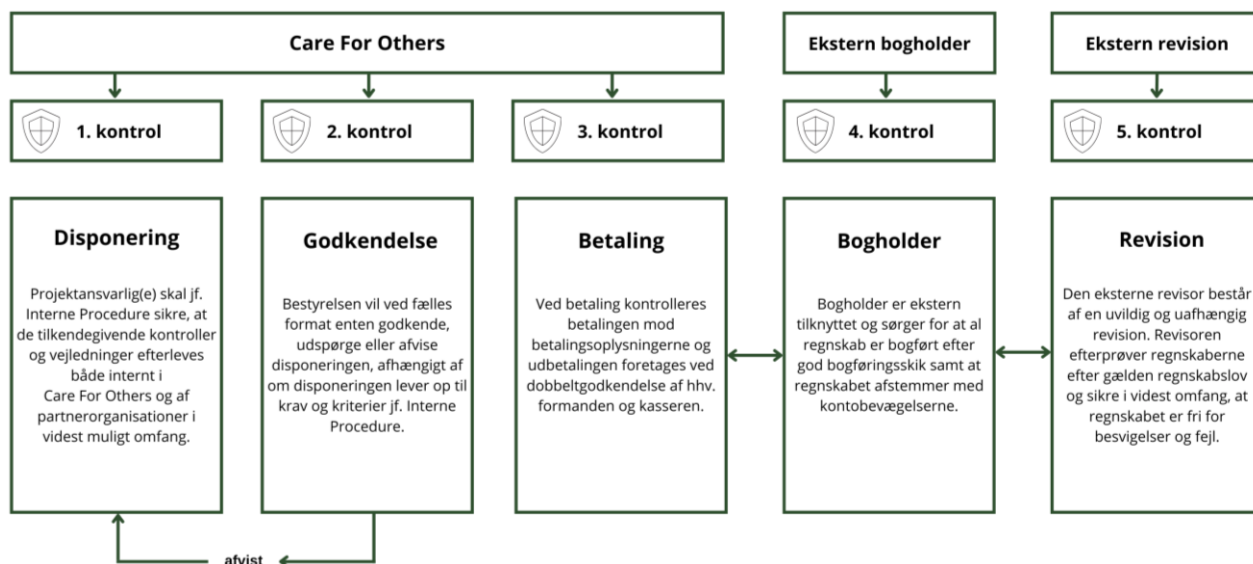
Care For Others

Ekstern bogholder

Ekstern revision

1. kontrol

2. kontrol

3. kontrol

4. kontrol

5. kontrol

Disponering

Projektansvarlig(e) skal jf. Interne Procedure sikre, at de tilkendegivende kontroller og vejledninger efterleves både internt i Care For Others og af partnerorganisationer i videst muligt omfang.

Godkendelse

Bestyrelsen vil ved fælles format enten godkende, udspørge eller afvise disponeringen, afhængigt af om disponeringen lever op til krav og kriterier jf. Interne Procedure.

Betaling

Ved betaling kontrolleres betalingen mod betalingsoplysningerne og udbetalingen foretages ved dobbeltgodkendelse af hhv. formanden og kasseren.

Bogholder

Bogholder er ekstern tilknyttet og sørger for at al regnskab er bogført efter god bogføringsskik samt at regnskabet afstemmer med kontobevægelserne.

Revision

Den eksterne revisor består af en uvildig og uafhængig revision. Revisoren efterprøver regnskaberne efter gælden regnskabslov og sikre i videst omfang, at regnskabet er fri for besvigelser og fejl.

afvist